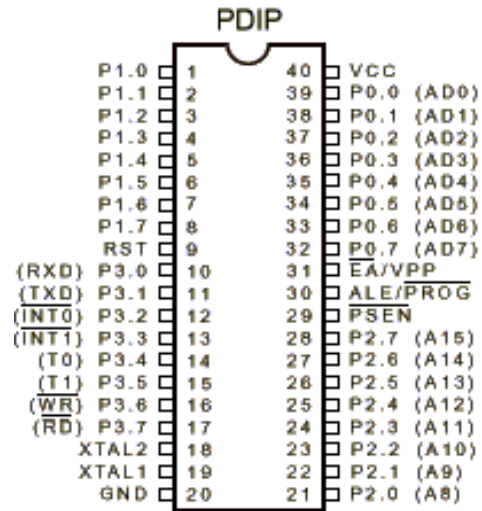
PDIP

P1.0 1
P1.1 2
P1.2 3
P1.3 4
P1.4 5
P1.5 6
P1.6 7
P1.7 8
RST 9
(RXD) P3.0 10
(TXD) P3.1 11
($\overline{INT0}$) P3.2 12
($\overline{INT1}$) P3.3 13
(T0) P3.4 14
(T1) P3.5 15
($\overline{WR}$) P3.6 16
($\overline{RD}$) P3.7 17
XTAL2 18
XTAL1 19
GND 20

40 VCC
39 P0.0 (AD0)
38 P0.1 (AD1)
37 P0.2 (AD2)
36 P0.3 (AD3)
35 P0.4 (AD4)
34 P0.5 (AD5)
33 P0.6 (AD6)
32 P0.7 (AD7)
31 $\overline{EA}$/VPP
30 ALE/$\overline{PROG}$
29 $\overline{PSEN}$
28 P2.7 (A15)
27 P2.6 (A14)
26 P2.5 (A13)
25 P2.4 (A12)
24 P2.3 (A11)
23 P2.2 (A10)
22 P2.1 (A9)
21 P2.0 (A8)